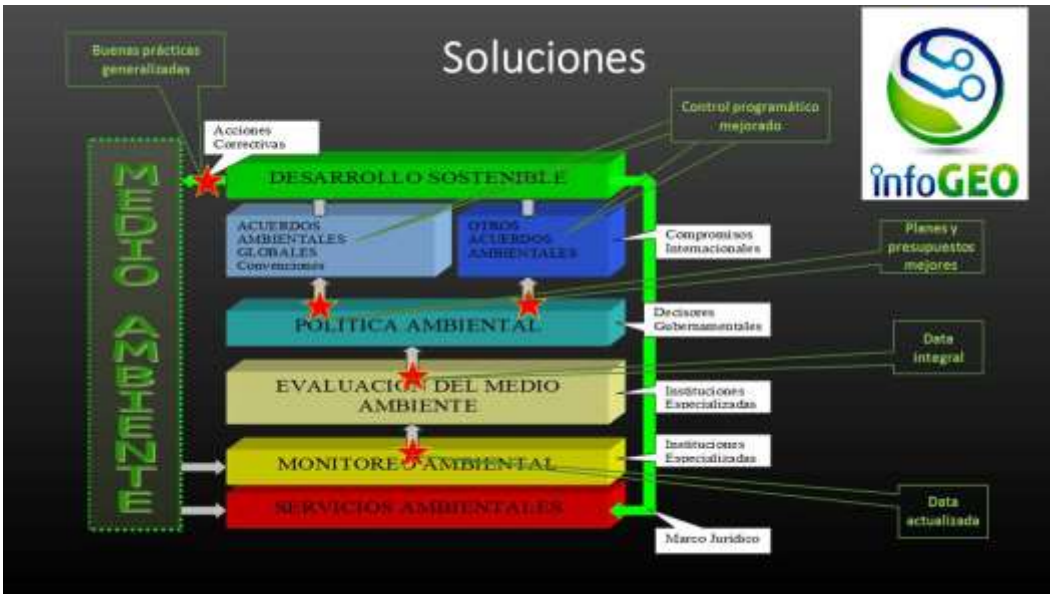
Soluciones

Buenas prácticas generalizadas

Acciones Correctivas

Control programático mejorado

infoGEO

MEDIO AMBIENTE

DESARROLLO SOSTENIBLE

ACUERDOS AMBIENTALES GLOBALES Convenciones

OTROS ACUERDOS AMBIENTALES

Compromisos Internacionales

Planes y presupuestos mejores

POLÍTICA AMBIENTAL

Decisores Gubernamentales

Data integral

EVALUACIÓN DEL MEDIO AMBIENTE

Instituciones Especializadas

MONITOREO AMBIENTAL

Instituciones Especializadas

SERVICIOS AMBIENTALES

Data actualizada

Marco Jurídico